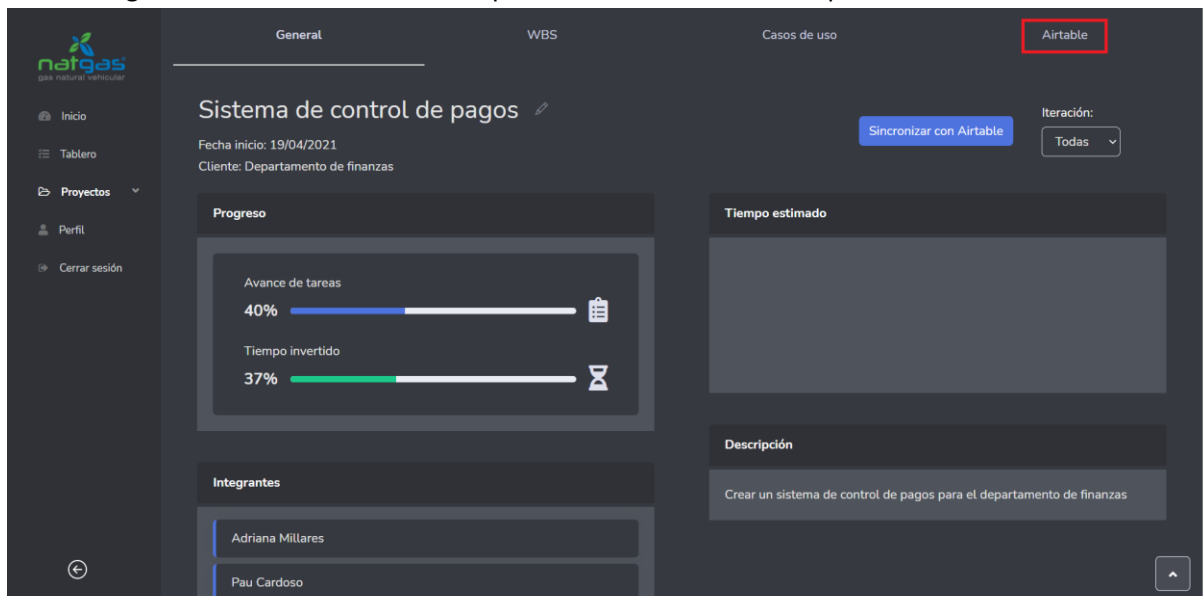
natgas
gas natural vehicular

Inicio
Tablero
Proyectos
Perfil
Cerrar sesión

General
WBS
Casos de uso
Airtable

Sistema de control de pagos

Fecha inicio: 19/04/2021
Cliente: Departamento de finanzas

Sincronizar con Airtable

Iteración:
Todas

Progreso

Avance de tareas
40%

Tiempo invertido
37%

Tiempo estimado

Descripción

Crear un sistema de control de pagos para el departamento de finanzas

Integrantes

Adriana Millares

Pau Cardoso